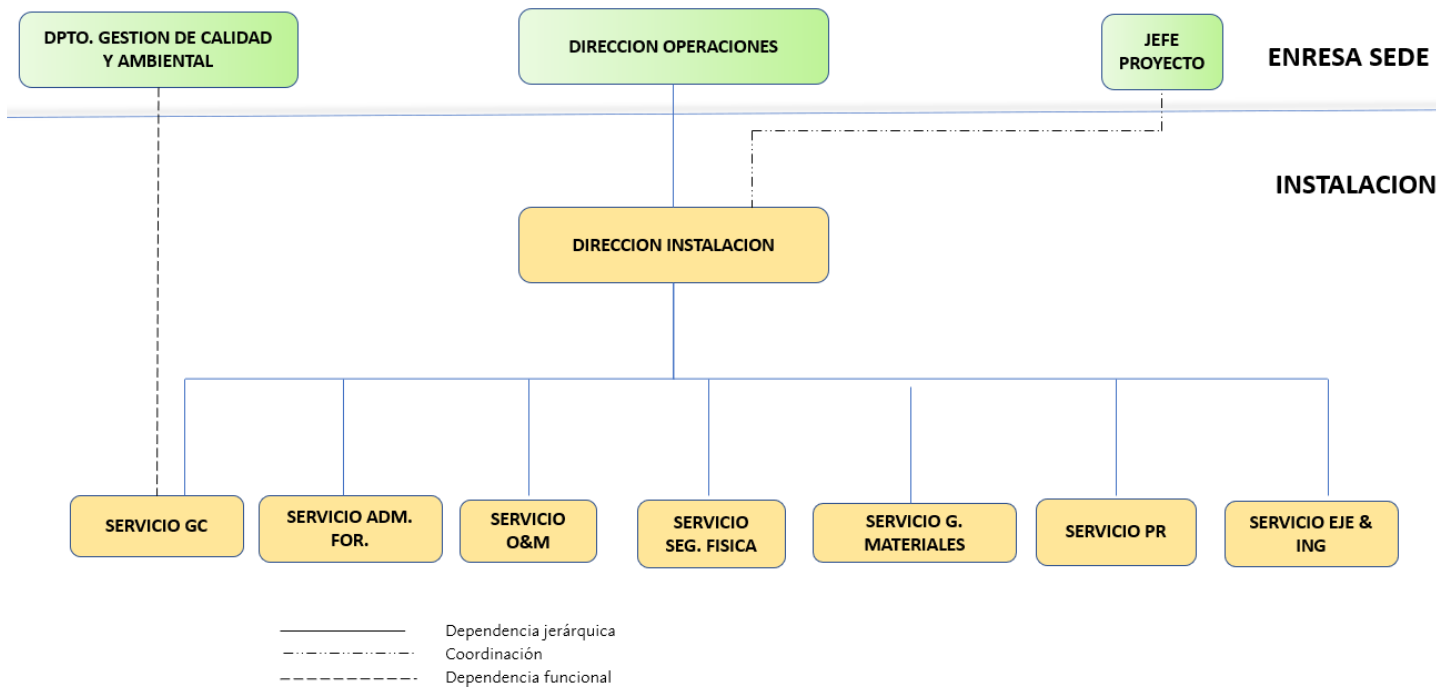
DPTO. GESTION DE CALIDAD Y AMBIENTAL

DIRECCION OPERACIONES

JEFE PROYECTO

ENRESA SEDE

INSTALACION

DIRECCION INSTALACION

SERVICIO GC

SERVICIO ADM. FOR.

SERVICIO O&M

SERVICIO SEG. FISICA

SERVICIO G. MATERIALES

SERVICIO PR

SERVICIO EJE & ING

Dependencia jerárquica
Coordinación
Dependencia funcional